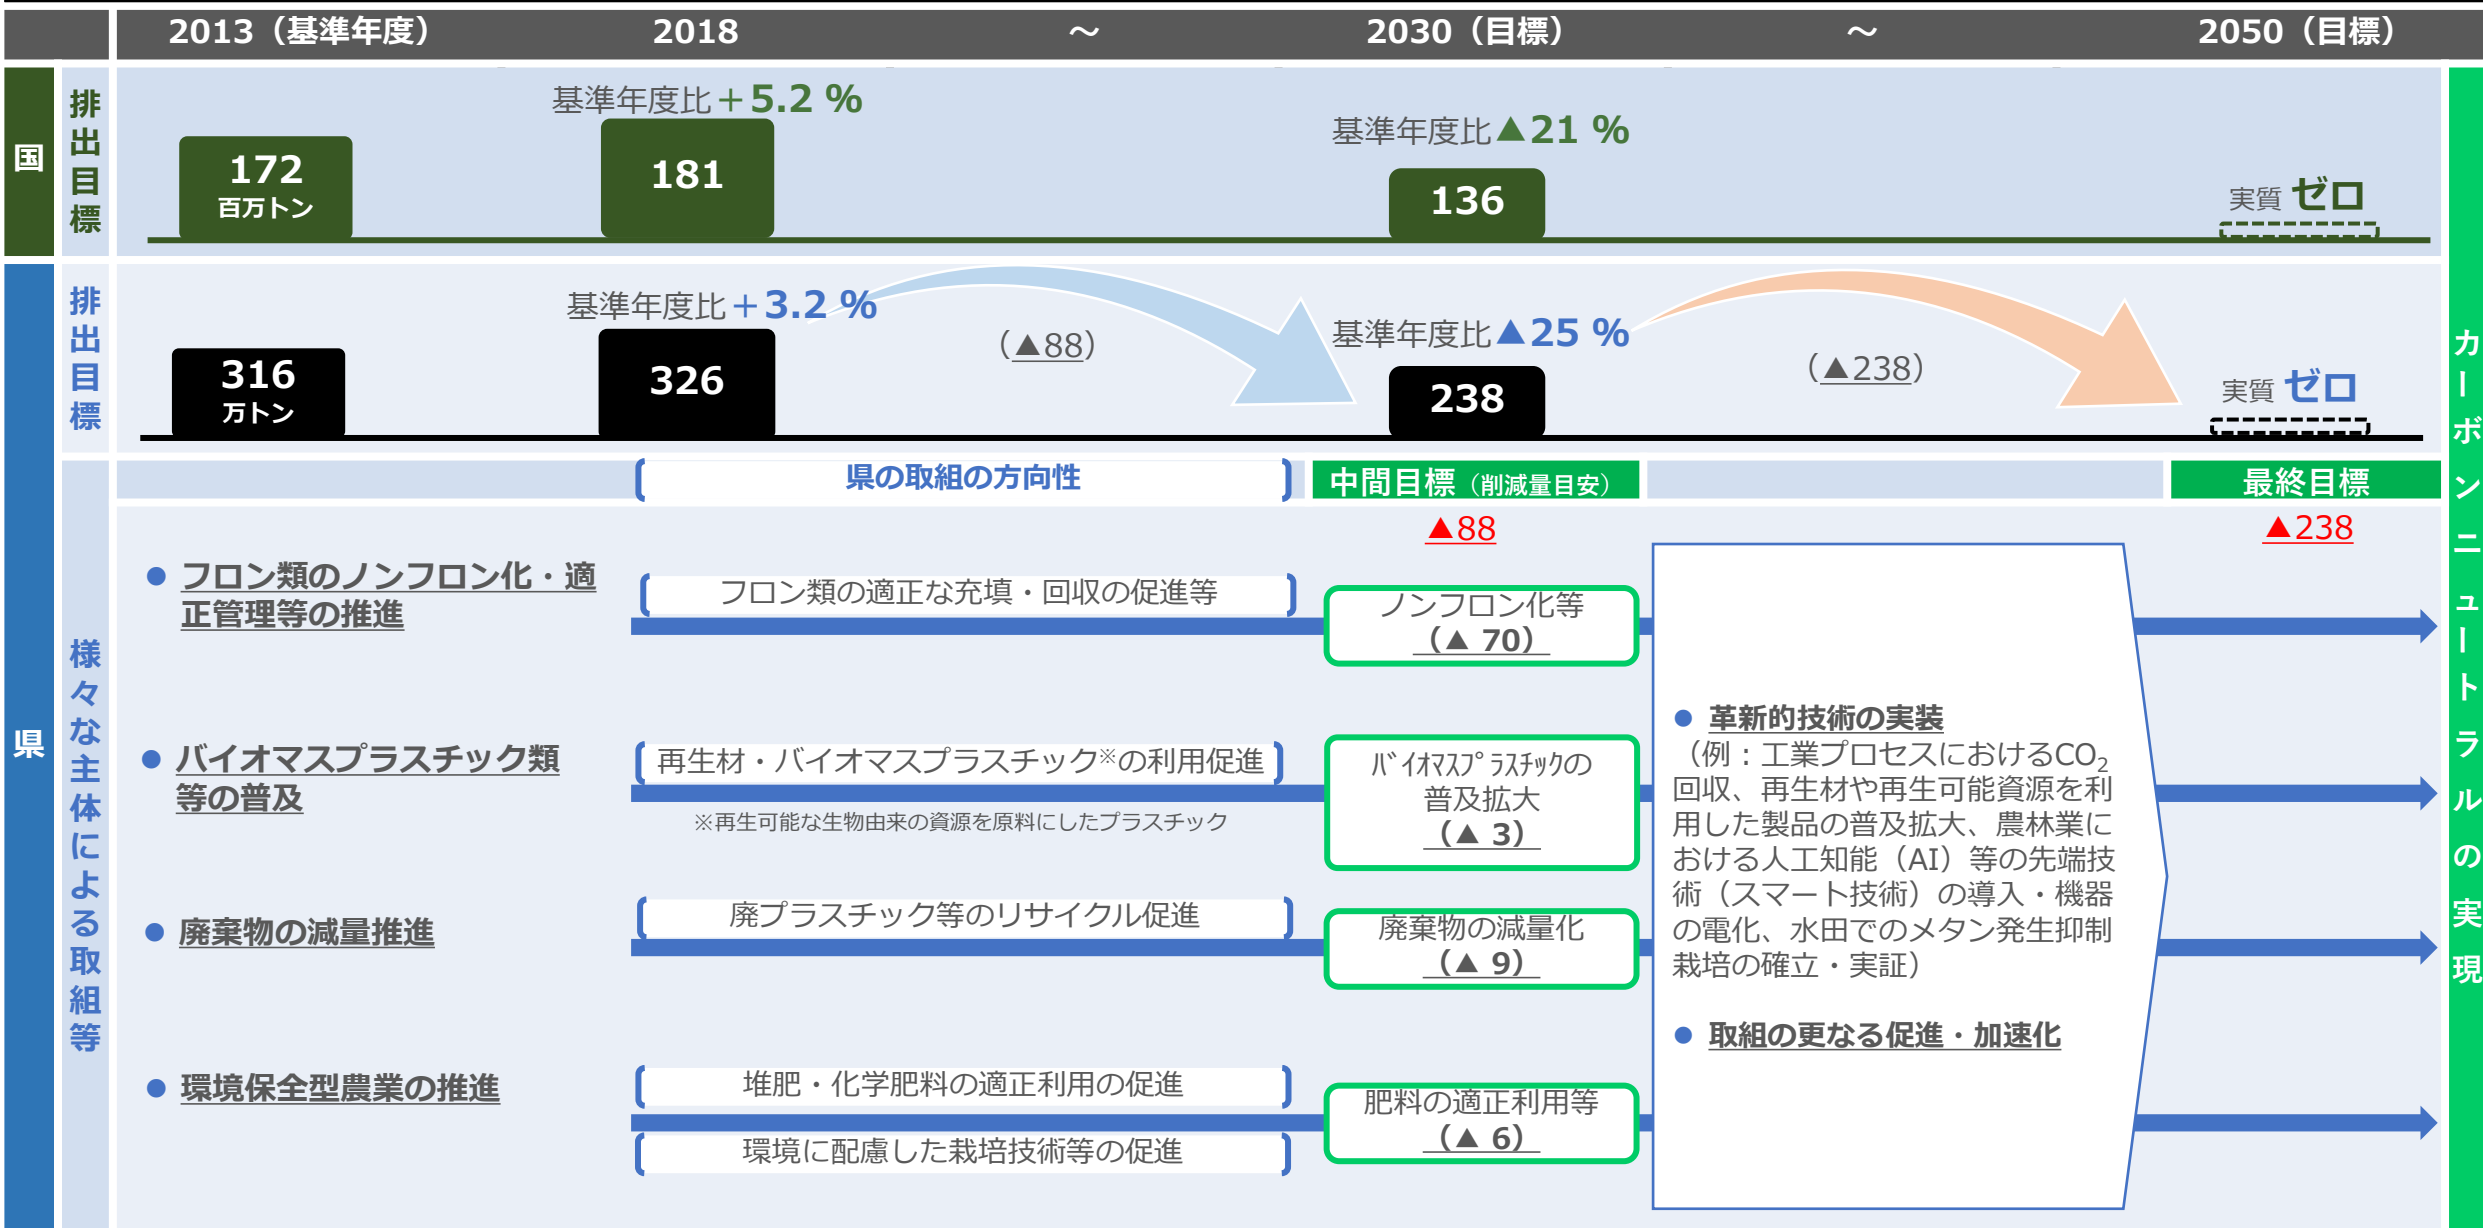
県 | 2013（基準年度） | 2018 | ～ | 2030（目標） | ～ | 2050（目標）

国

排出目標

172 百万トン

基準年度比＋5.2 %

181

基準年度比▲21 %

136

実質 ゼロ

県

排出目標

316 万トン

基準年度比＋3.2 %

326

（▲88）

基準年度比▲25 %

238

（▲238）

実質 ゼロ

様々な主体による取組等

県の取組の方向性

中間目標（削減量目安）

最終目標

▲88

▲238

● フロン類のノンフロン化・適正管理等の推進

フロン類の適正な充填・回収の促進等

ノンフロン化等（▲ 70）

● バイオマスプラスチック類等の普及

再生材・バイオマスプラスチック※の利用促進

※再生可能な生物由来の資源を原料にしたプラスチック

バイオマスプラスチックの普及拡大（▲ 3）

● 廃棄物の減量推進

廃プラスチック等のリサイクル促進

廃棄物の減量化（▲ 9）

● 環境保全型農業の推進

堆肥・化学肥料の適正利用の促進

環境に配慮した栽培技術等の促進

肥料の適正利用等（▲ 6）

● 革新的技術の実装
（例：工業プロセスにおける$CO_2$回収、再生材や再生可能資源を利用した製品の普及拡大、農林業における人工知能（AI）等の先端技術（スマート技術）の導入・機器の電化、水田でのメタン発生抑制栽培の確立・実証）

● 取組の更なる促進・加速化

カーボンニュートラルの実現